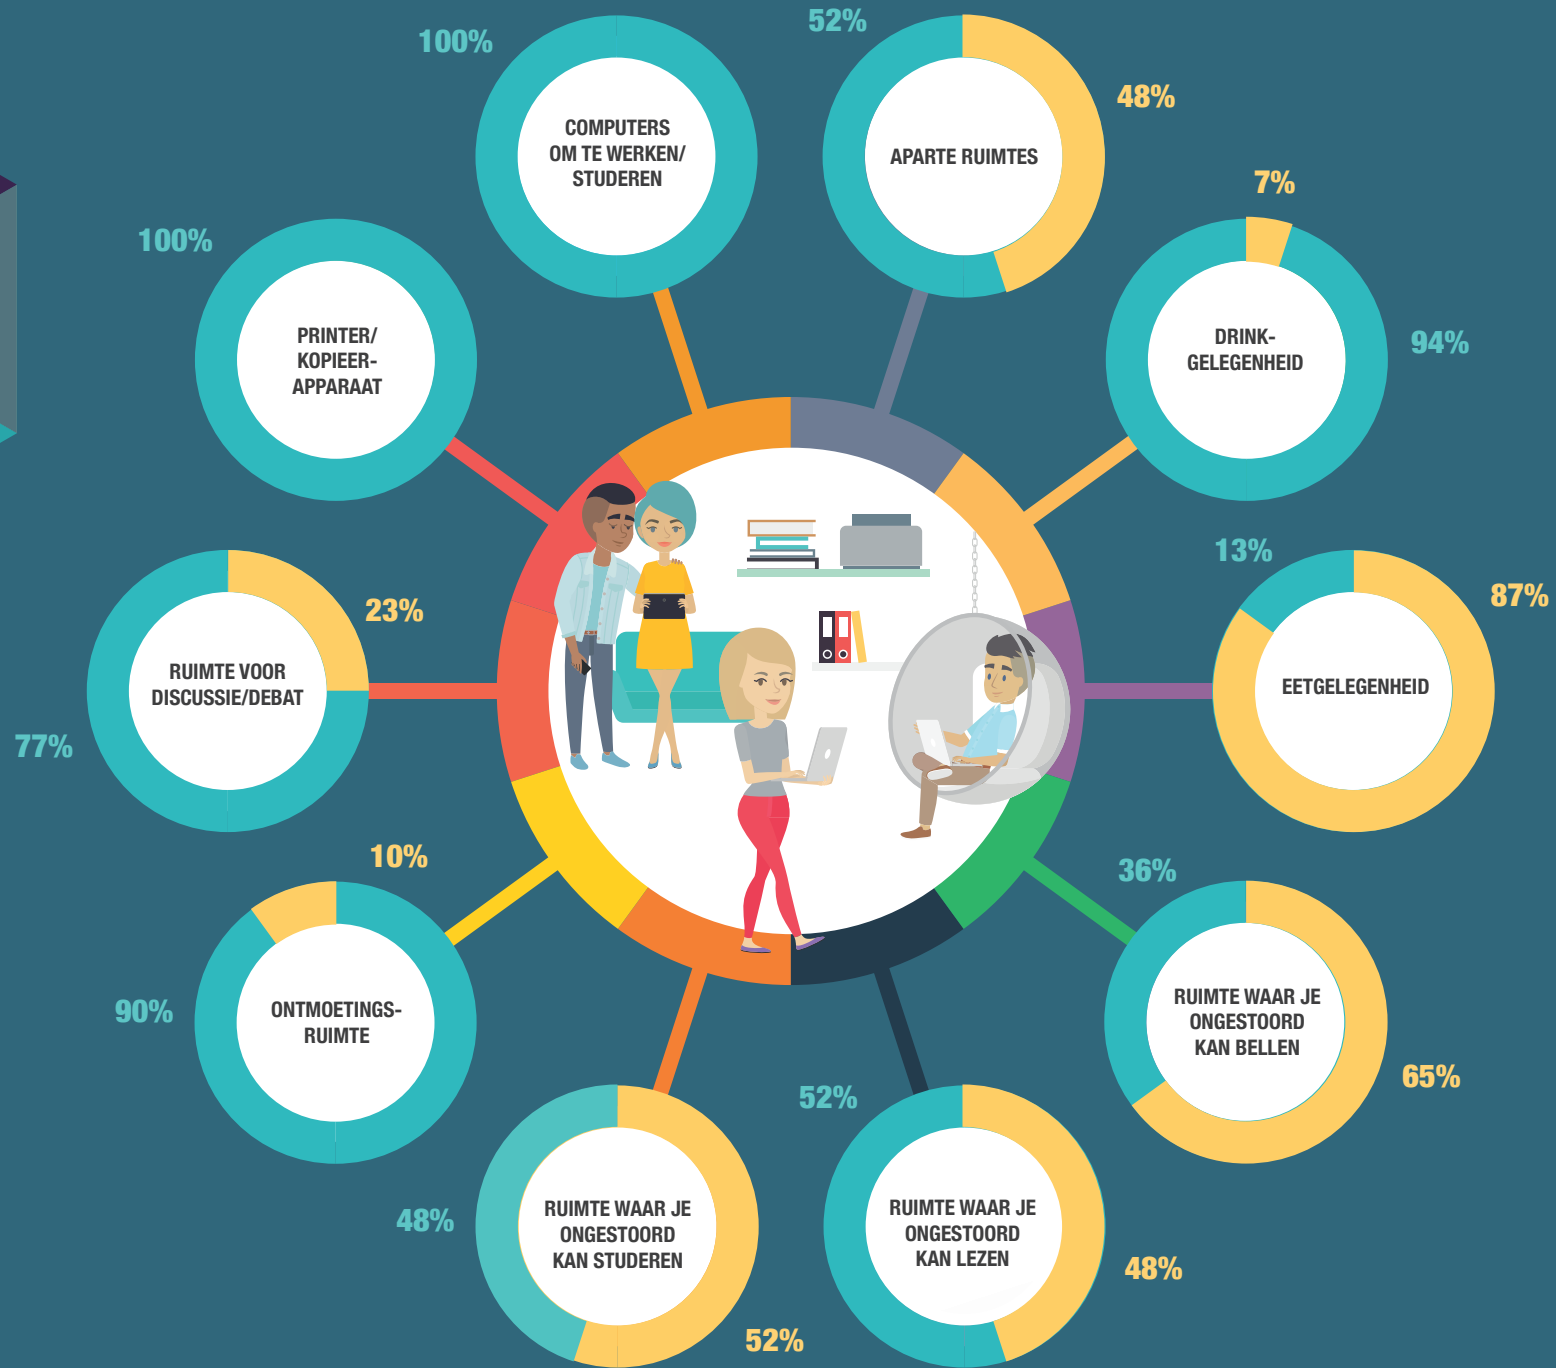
100%
COMPUTERS OM TE WERKEN/ STUDEREN

52%
48%
APARTE RUIMTES

100%
PRINTER/ KOPIEER-APPARAAT

7%
94%
DRINK-GELEGENHEID

23%
77%
RUIMTE VOOR DISCUSSIE/DEBAT

13%
87%
EETGELEGENHEID

10%
90%
ONTMOETINGS-RUIMTE

36%
65%
RUIMTE WAAR JE ONGESTOORD KAN BELLEN

48%
52%
RUIMTE WAAR JE ONGESTOORD KAN STUDEREN

52%
48%
RUIMTE WAAR JE ONGESTOORD KAN LEZEN